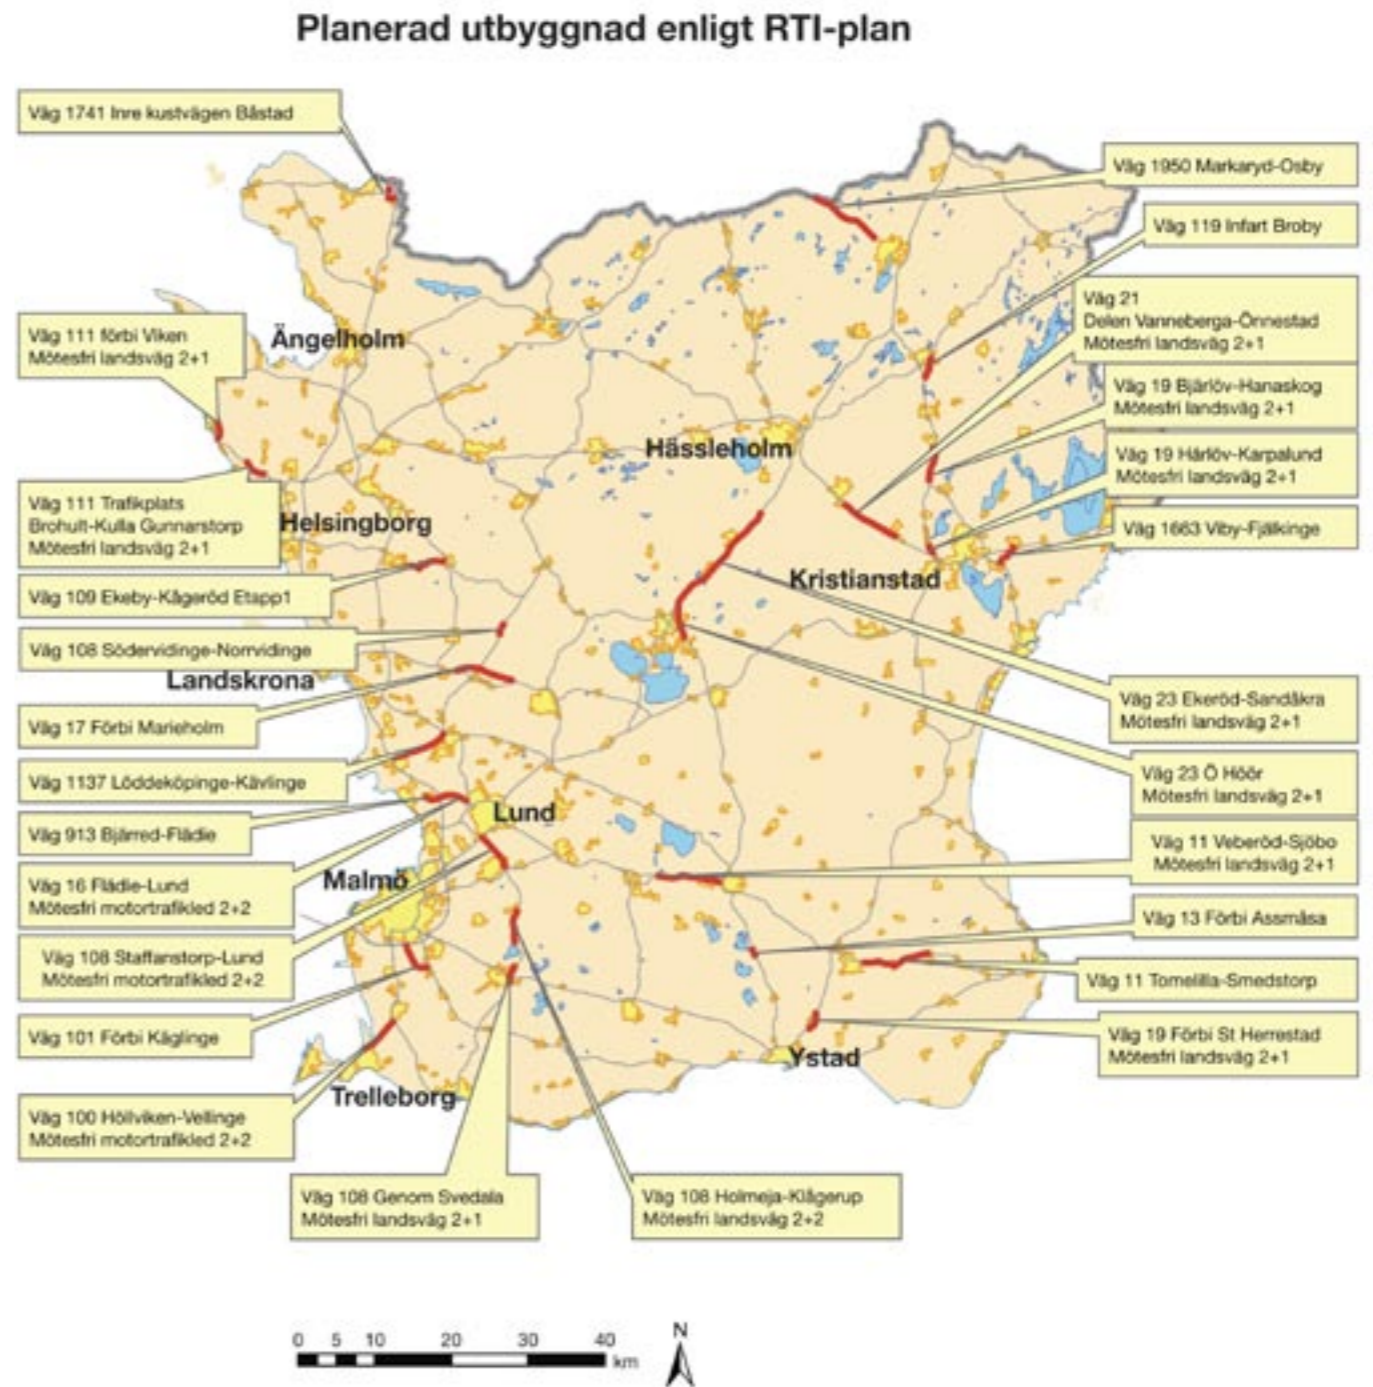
Planerad utbyggnad enligt RTI-plan

Väg 1741 Inre kustvägen Båstad

Väg 1950 Markaryd-Osby

Väg 119 Infart Broby

Väg 21
Delen Vanneberga-Önnestad
Mötesfri landsväg 2+1

Väg 111 förbi Viken
Mötesfri landsväg 2+1

Ängelholm

Väg 19 Bjärlöv-Hanaskog
Mötesfri landsväg 2+1

Hässleholm

Väg 19 Härlöv-Karpalund
Mötesfri landsväg 2+1

Väg 111 Trafikplats
Brohult-Kulla Gunnarstorp
Mötesfri landsväg 2+1

Helsingborg

Väg 1663 Viby-Fjälkinge

Kristianstad

Väg 109 Ekeby-Kågeröd Etapp1

Väg 108 Södervidinge-Norrvidinge

Landskrona

Väg 23 Ekeröd-Sandåkra
Mötesfri landsväg 2+1

Väg 17 Förbi Marieholm

Väg 23 Ö Höör
Mötesfri landsväg 2+1

Väg 1137 Löddeköpinge-Kävlinge

Väg 913 Bjärred-Flädie

Lund

Väg 11 Veberöd-Sjöbo
Mötesfri landsväg 2+1

Väg 16 Flädie-Lund
Mötesfri motortrafikled 2+2

Malmö

Väg 13 Förbi Assmåsa

Väg 108 Staffanstorp-Lund
Mötesfri motortrafikled 2+2

Väg 11 Tomelilla-Smedstorp

Väg 101 Förbi Käglinge

Väg 19 Förbi St Herrestad
Mötesfri landsväg 2+1

Ystad

Väg 100 Höllviken-Vellinge
Mötesfri motortrafikled 2+2

Trelleborg

Väg 108 Genom Svedala
Mötesfri landsväg 2+1

Väg 108 Holmeja-Klågerup
Mötesfri landsväg 2+2

0 5 10 20 30 40 km

N